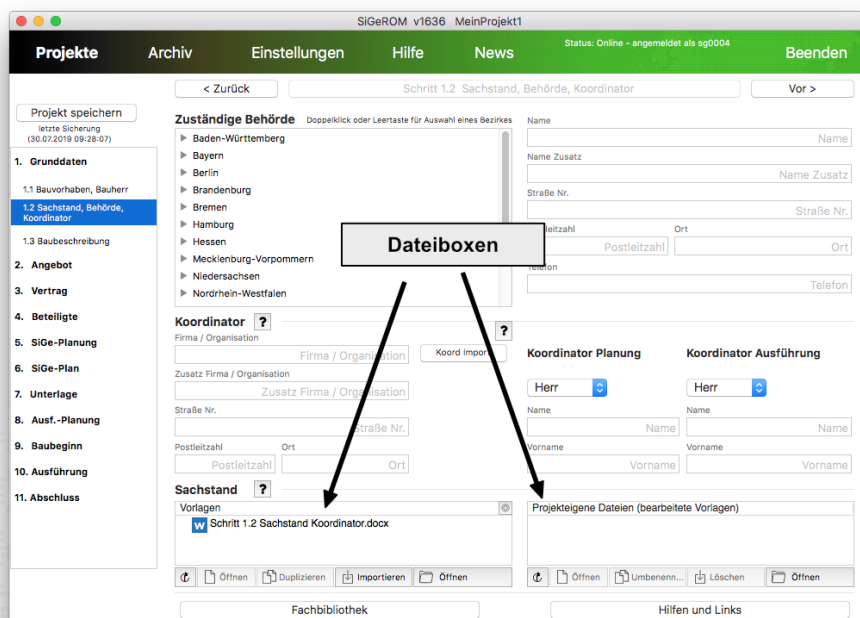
SiGeROM v1636 MeinProjekt1

Projekte Archiv Einstellungen Hilfe News Status: Online - angemeldet als sg0004 Beenden

< Zurück Schritt 1.2 Sachstand, Behörde, Koordinator Vor >

Projekt speichern
letzte Sicherung (30.07.2019 09:28:07)

1. Grunddaten
1.1 Bauvorhaben, Bauherr
1.2 Sachstand, Behörde, Koordinator
1.3 Baubeschreibung
2. Angebot
3. Vertrag
4. Beteiligte
5. SiGe-Planung
6. SiGe-Plan
7. Unterlage
8. Ausf.-Planung
9. Baubeginn
10. Ausführung
11. Abschluss

Zuständige Behörde Doppelklick oder Leertaste für Auswahl eines Bezirkes
Baden-Württemberg
Bayern
Berlin
Brandenburg
Bremen
Hamburg
Hessen
Mecklenburg-Vorpommern
Niedersachsen
Nordrhein-Westfalen

Name
Name
Name Zusatz
Name Zusatz
Straße Nr.
Straße Nr.
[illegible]leitzahl
Postleitzahl
Ort
Ort
Telefon
Telefon

Dateiboxen

Koordinator ?
?
Firma / Organisation
Firma / Organisation
Koord Import
Zusatz Firma / Organisation
Zusatz Firma / Organisation
Straße Nr.
Straße Nr.
Postleitzahl
Postleitzahl
Ort
Ort

Koordinator Planung
Herr
Name
Name
Vorname
Vorname

Koordinator Ausführung
Herr
Name
Name
Vorname
Vorname

Sachstand ?
Vorlagen
Schritt 1.2 Sachstand Koordinator.docx
Öffnen Duplizieren Importieren Öffnen

Projekteigene Dateien (bearbeitete Vorlagen)
Öffnen Umbenenn... Löschen Öffnen

Fachbibliothek
Hilfen und Links